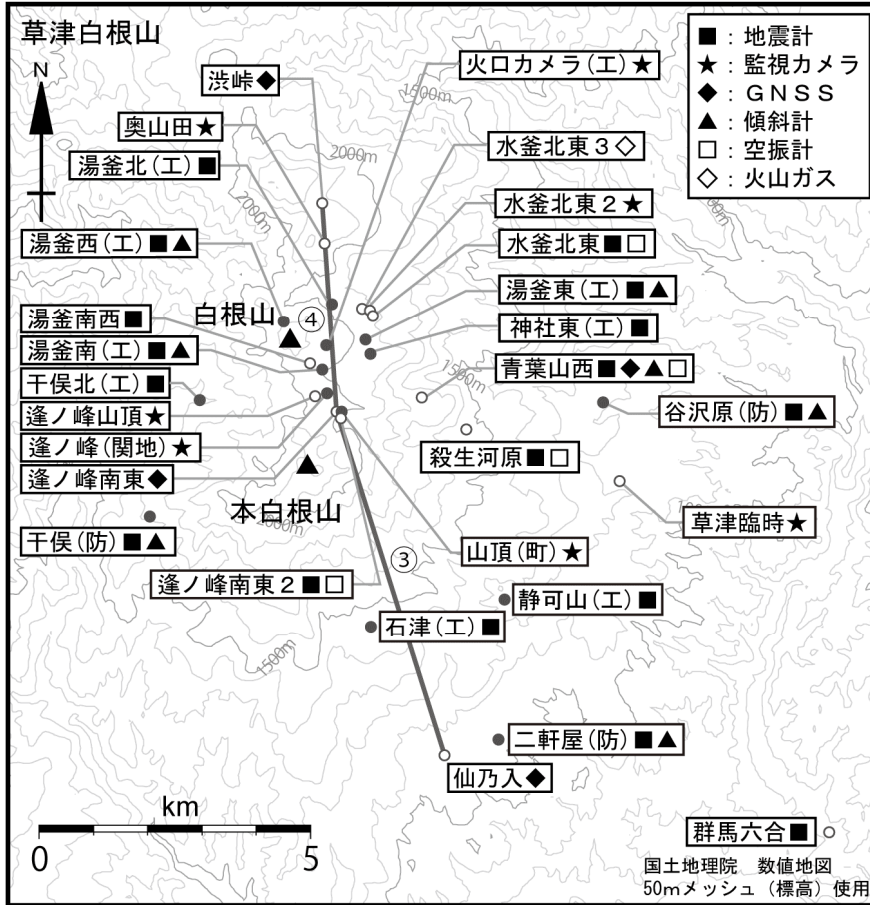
草津白根山

■：地震計
★：監視カメラ
◆：ＧＮＳＳ
▲：傾斜計
□：空振計
◇：火山ガス

N

渋峠◆
火口カメラ(工)★
1500m
奥山田★
水釜北東３◇
湯釜北(工)■
2000m
2000m
水釜北東２★
水釜北東■□
湯釜西(工)■▲
湯釜東(工)■▲
白根山
④
湯釜南西■
神社東(工)■
湯釜南(工)■▲
青葉山西■◆▲□
1500m
干俣北(工)■
谷沢原(防)■▲
逢ノ峰山頂★
逢ノ峰(関地)★
殺生河原■□
逢ノ峰南東◆
本白根山
草津臨時★
2000m
干俣(防)■▲
③
山頂(町)★
逢ノ峰南東２■□
静可山(工)■
石津(工)■
1500m
二軒屋(防)■▲
仙乃入◆
km
0
5
群馬六合■
国土地理院　数値地図
50mメッシュ（標高）使用